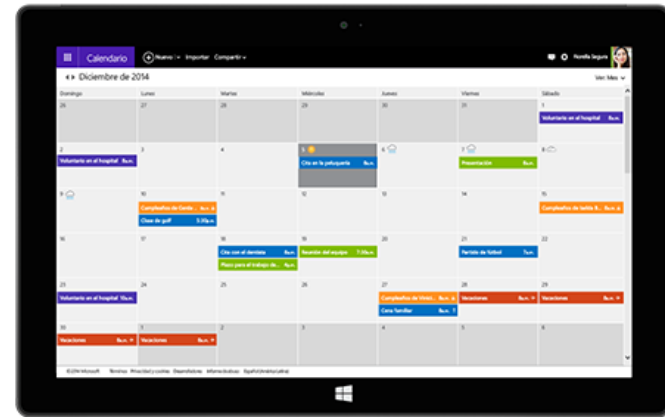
Calendario
Nuevo | Importar Compartir
Noreña Segura
Diciembre de 2014
Ver: Mes

| Domingo | Lunes | Martes | Miércoles | Jueves | Viernes | Sábado |
|---|---|---|---|---|---|---|
| 30 | 1 | 2 | 3 | 4 | 5 | 6 Voluntario en el hospital 9a.m. |
| 7 Voluntario en el hospital 9a.m. | 8 | 9 | 10 Cita en la peluquería 8a.m. | 11 | 12 Presentación 9a.m. | 13 |
| 14 | 15 Cumpleaños de Carola 8a.m. Clase de golf 3:30p.m. | 16 | 17 | 18 | 19 | 20 Cumpleaños de Isabella 8a.m. |
| 21 | 22 | 23 Cita con el dentista 8a.m. Plazo para el trabajo de... 8a.m. | 24 Reunión del equipo 7:30p.m. | 25 | 26 Partido de fútbol 9a.m. | 27 |
| 28 Voluntario en el hospital 10a.m. | 29 | 30 | 31 | 1 Cumpleaños de Vivian 8a.m. Cena familiar 9a.m. | 2 Vacaciones 8a.m. | 3 Vacaciones 8a.m. |
| 4 Vacaciones 8a.m. | 5 Vacaciones 8a.m. | 6 | 7 | 8 | 9 | 10 |

©2014 Microsoft Términos Privacidad y cookies Desarrolladores Informe de abuso Español (América Latina)